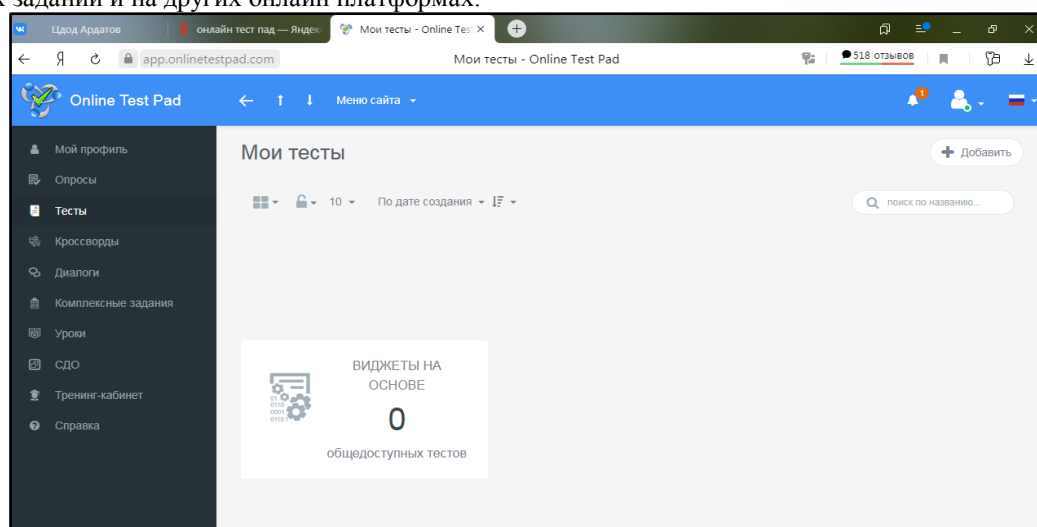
х заданий и на других онлайн платформах.

Цдод Ардатов
онлайн тест пад — Яндекс
Мои тесты - Online Test ×
app.onlinetestpad.com
Мои тесты - Online Test Pad
518 отзывов

Online Test Pad
Меню сайта

Мой профиль
Опросы
Тесты
Кроссворды
Диалоги
Комплексные задания
Уроки
СДО
Тренинг-кабинет
Справка

Мои тесты
Добавить
10
По дате создания
поиск по названию...

ВИДЖЕТЫ НА ОСНОВЕ
0
общедоступных тестов